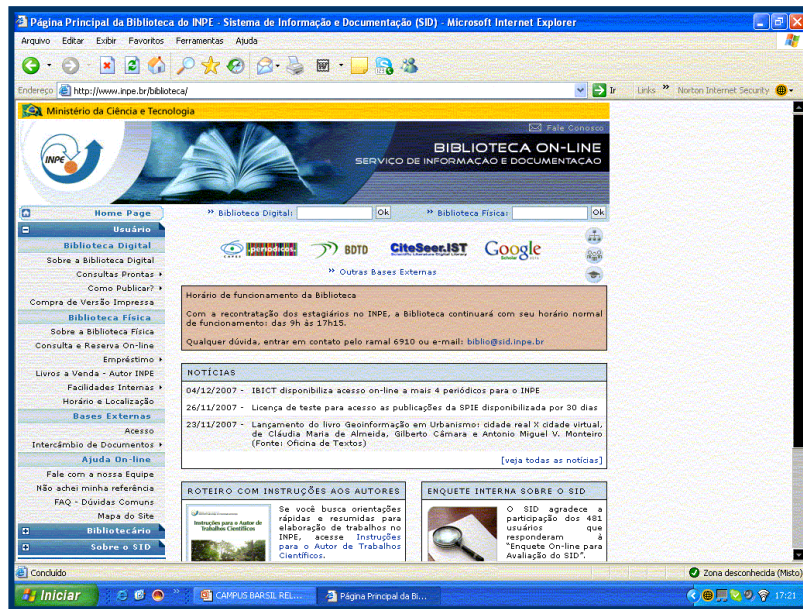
Página Principal da Biblioteca do INPE - Sistema de Informação e Documentação (SID) - Microsoft Internet Explorer

Arquivo Editar Exibir Favoritos Ferramentas Ajuda

Endereço http://www.inpe.br/biblioteca/

Ir Links » Norton Internet Security

Ministério da Ciência e Tecnologia

Fale Conosco

INPE

BIBLIOTECA ON-LINE
SERVIÇO DE INFORMAÇÃO E DOCUMENTAÇÃO

Home Page
Usuário
Biblioteca Digital
Sobre a Biblioteca Digital
Consultas Prontas
Como Publicar?
Compra de Versão Impressa
Biblioteca Física
Sobre a Biblioteca Física
Consulta e Reserva On-line
Empréstimo
Livros a Venda - Autor INPE
Facilidades Internas
Horário e Localização
Bases Externas
Acesso
Intercâmbio de Documentos
Ajuda On-line
Fale com a nossa Equipe
Não achei minha referência
FAQ - Dúvidas Comuns
Mapa do Site
Bibliotecário
Sobre o SID

» Biblioteca Digital: Ok » Biblioteca Física: Ok

periódicos BDTD CiteSeer.IST Google

» Outras Bases Externas

Horário de funcionamento da Biblioteca

Com a recontratação dos estagiários no INPE, a Biblioteca continuará com seu horário normal de funcionamento: das 9h às 17h15.

Qualquer dúvida, entrar em contato pelo ramal 6910 ou e-mail: biblio@sid.inpe.br

NOTÍCIAS

04/12/2007 - IBICT disponibiliza acesso on-line a mais 4 periódicos para o INPE

26/11/2007 - Licença de teste para acesso as publicações da SPIE disponibilizada por 30 dias

23/11/2007 - Lançamento do livro Geoinformação em Urbanismo: cidade real X cidade virtual, de Cláudia Maria de Almeida, Gilberto Câmara e Antonio Miguel V. Monteiro (Fonte: Oficina de Textos)

[veja todas as notícias]

ROTEIRO COM INSTRUÇÕES AOS AUTORES

Instruções para o Autor de Trabalhos Científicos

Se você busca orientações rápidas e resumidas para elaboração de trabalhos no INPE, acesse Instruções para o Autor de Trabalhos Científicos.

ENQUETE INTERNA SOBRE O SID

O SID agradece a participação dos 481 usuários que responderam à "Enquete On-line para Avaliação do SID".

Concluído

Zona desconhecida (Misto)

Iniciar

CAMPUS BARSIL REL...

Página Principal da Bi...

17:21